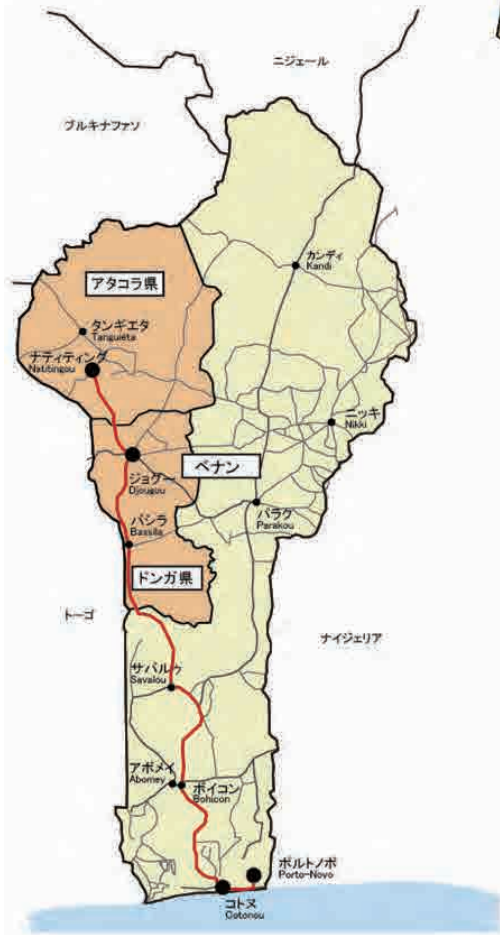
ニジェール

ブルキナファソ

アタコラ県

カンディ
Kandi

タンギエタ
Tanguiéta

ナティティング
Natitingou

ニッキ
Nikki

ベナン

ジョグー
Djougou

パラク
Parakou

バシラ
Bassila

ドンガ県

トーゴ

ナイジェリア

サバルゥ
Savalou

アボメイ
Abomey

ボイコン
Bohicon

ポルトノボ
Porto-Novo

コトヌ
Cotonou